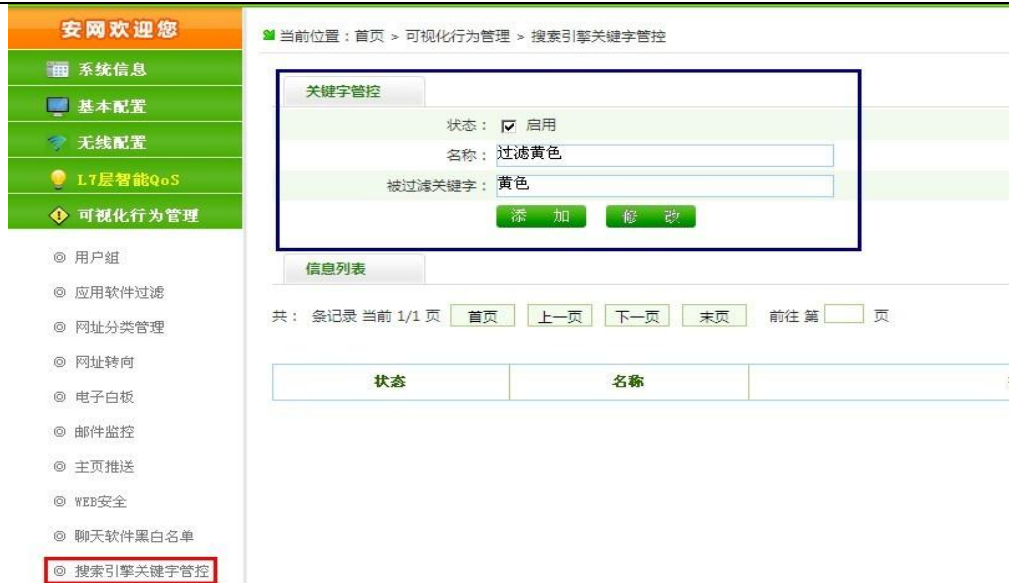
安网欢迎您

系统信息

基本配置

无线配置

L7层智能QoS

可视化行为管理

◎ 用户组

◎ 应用软件过滤

◎ 网址分类管理

◎ 网址转向

◎ 电子白板

◎ 邮件监控

◎ 主页推送

◎ WEB安全

◎ 聊天软件黑白名单

◎ 搜索引擎关键字管控

当前位置：首页 > 可视化行为管理 > 搜索引擎关键字管控

关键字管控

状态： 启用

名称： 过滤黄色

被过滤关键字： 黄色

添 加 修 改

信息列表

共： 条记录 当前 1/1 页 首页 上一页 下一页 末页 前往 第 页

| 状态 | 名称 | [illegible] |
|---|---|---|